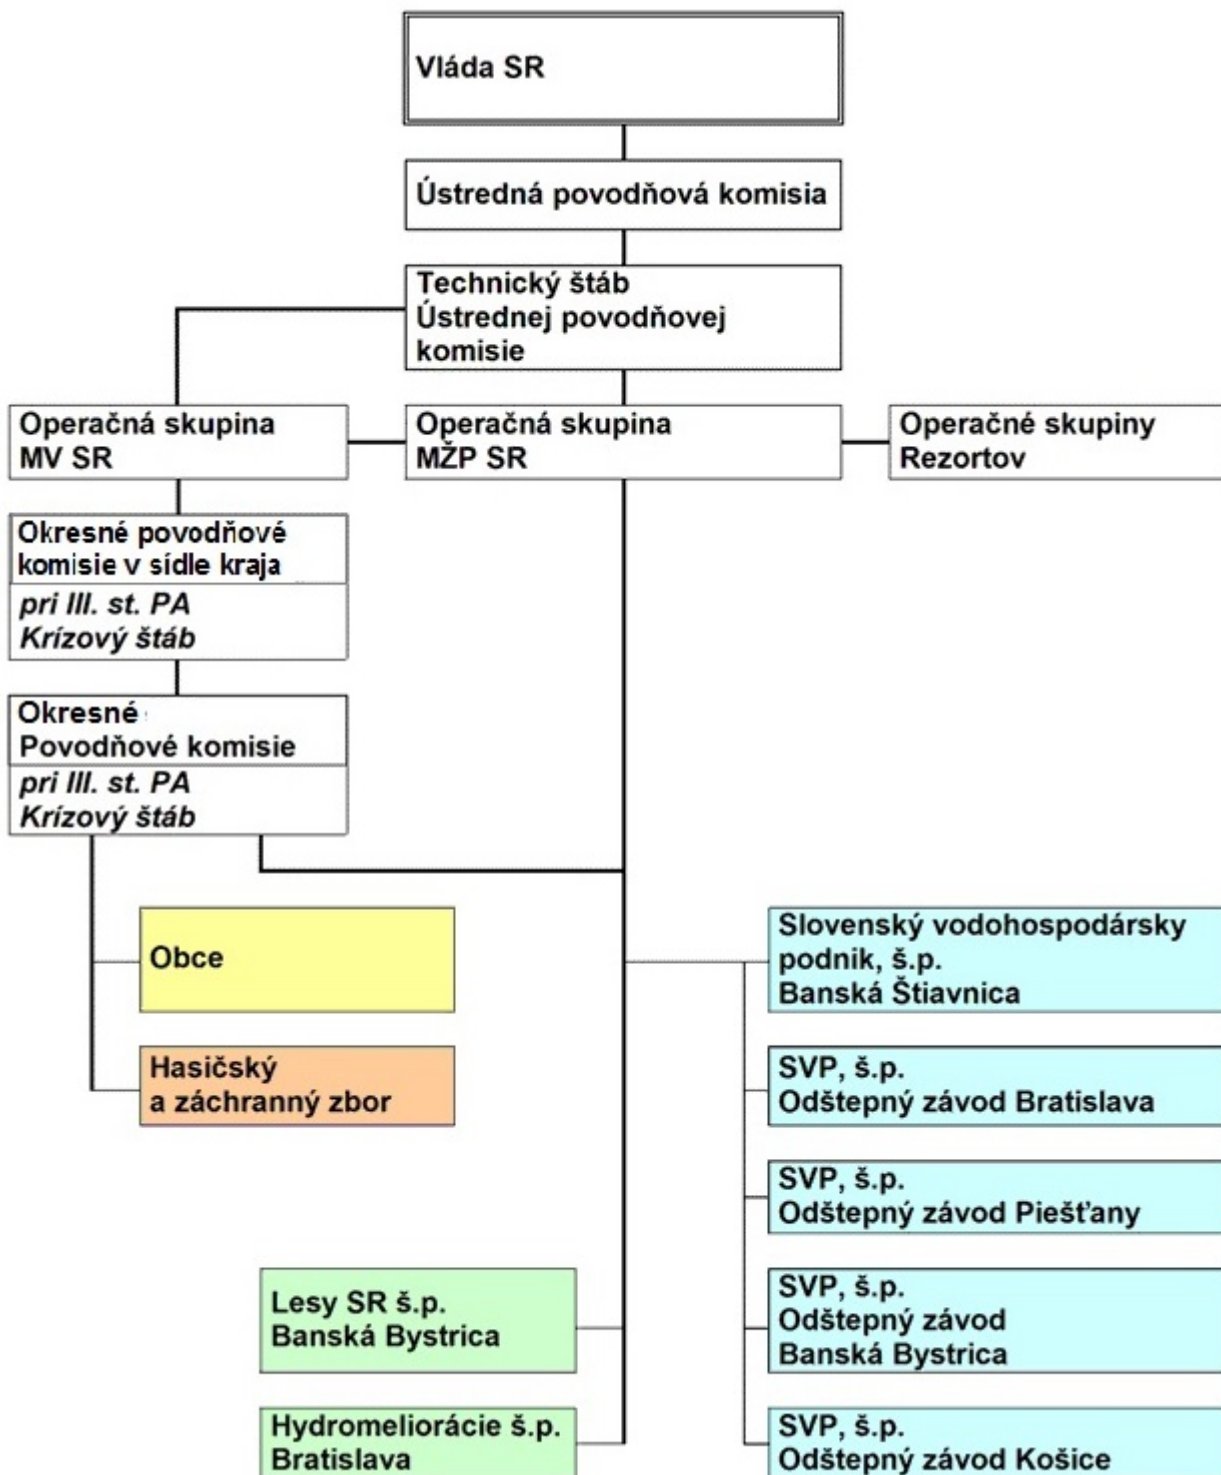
Vláda SR

Ústredná povodňová komisia

Technický štáb Ústrednej povodňovej komisie

Operačná skupina MV SR

Operačná skupina MŽP SR

Operačné skupiny Rezortov

Okresné povodňové komisie v sídle kraja

*pri III. st. PA Krízový štáb*

Okresné Povodňové komisie

*pri III. st. PA Krízový štáb*

Obce

Hasičský a záchranný zbor

Slovenský vodohospodársky podnik, š.p. Banská Štiavnica

SVP, š.p. Odštepný závod Bratislava

SVP, š.p. Odštepný závod Piešťany

Lesy SR š.p. Banská Bystrica

SVP, š.p. Odštepný závod Banská Bystrica

Hydromeliorácie š.p. Bratislava

SVP, š.p. Odštepný závod Košice